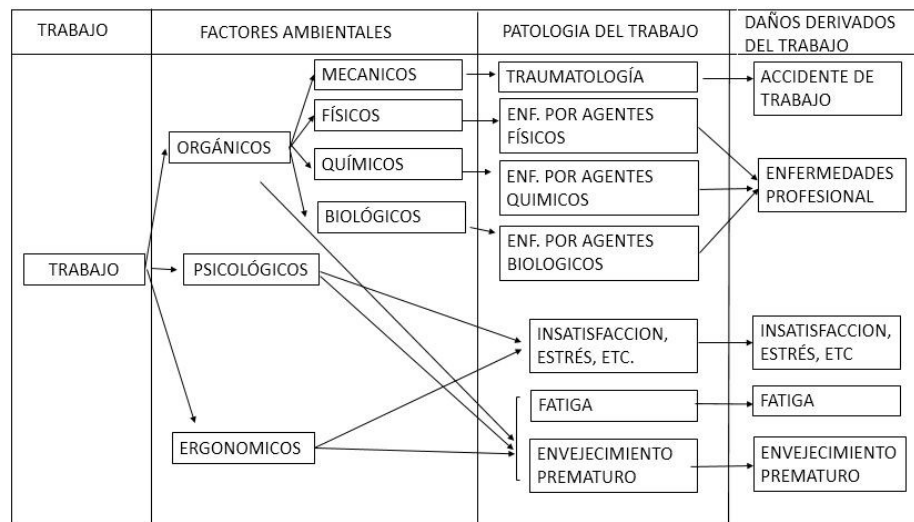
| TRABAJO | FACTORES AMBIENTALES | PATOLOGIA DEL TRABAJO | DAÑOS DERIVADOS DEL TRABAJO |
|---|---|---|---|

TRABAJO

ORGÁNICOS

MECANICOS

FÍSICOS

QUÍMICOS

BIOLÓGICOS

PSICOLÓGICOS

ERGONOMICOS

TRAUMATOLOGÍA

ENF. POR AGENTES FÍSICOS

ENF. POR AGENTES QUIMICOS

ENF. POR AGENTES BIOLOGICOS

INSATISFACCION, ESTRÉS, ETC.

FATIGA

ENVEJECIMIENTO PREMATURO

ACCIDENTE DE TRABAJO

ENFERMEDADES PROFESIONAL

INSATISFACCION, ESTRÉS, ETC

FATIGA

ENVEJECIMIENTO PREMATURO